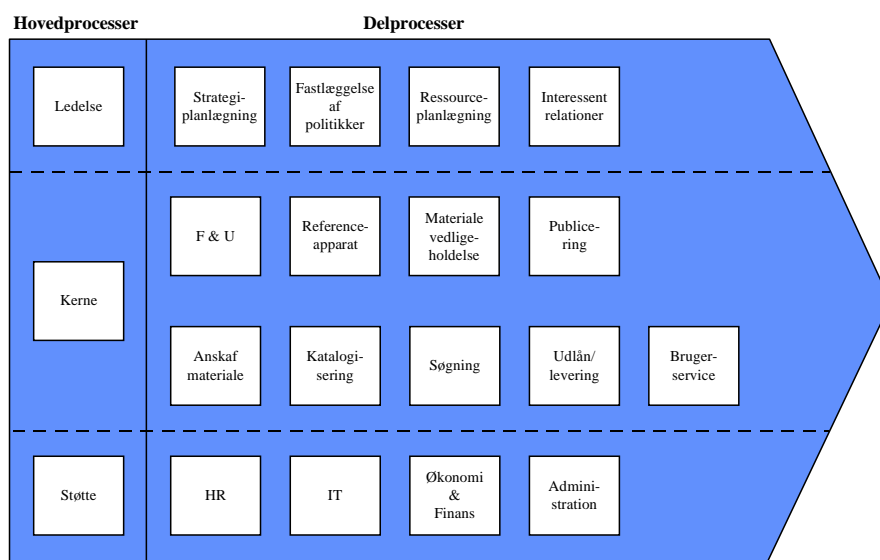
Hovedprocesser

Delprocesser

Ledelse

Strategi-planlægning

Fastlæggelse af politikker

Ressource-planlægning

Interessent relationer

Kerne

F & U

Reference-apparat

Materiale vedlige-holdelse

Publice-ring

Anskaf materiale

Katalogi-sering

Søgning

Udlån/ levering

Bruger-service

Støtte

HR

IT

Økonomi & Finans

Admini-stration